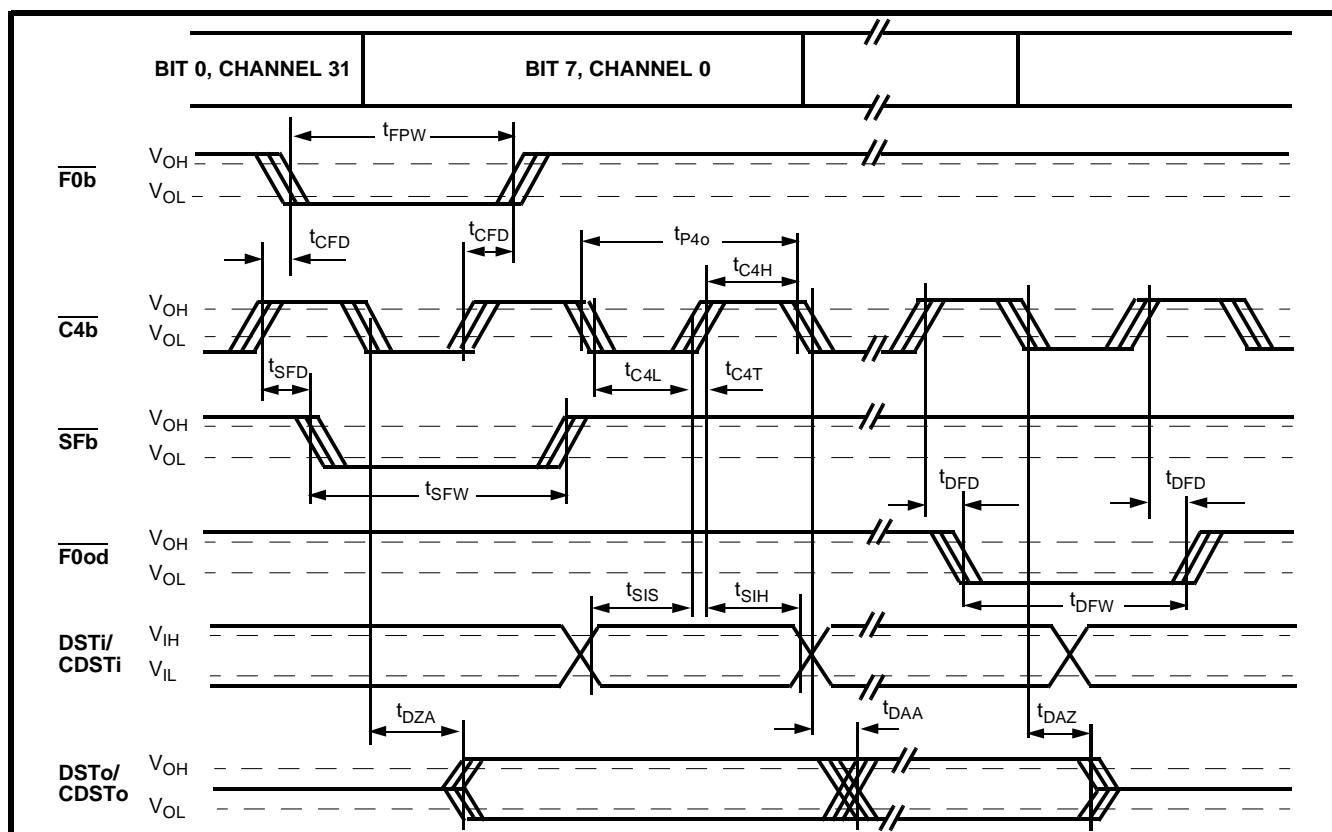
BIT 0, CHANNEL 31

BIT 7, CHANNEL 0

$t_{FPW}$

$\overline{F0b}$ $V_{OH}$ $V_{OL}$

$t_{CFD}$ $t_{CFD}$ $t_{P4o}$ $t_{C4H}$

$\overline{C4b}$ $V_{OH}$ $V_{OL}$

$t_{SFD}$ $t_{C4L}$ $t_{C4T}$

$\overline{SFb}$ $V_{OH}$ $V_{OL}$

$t_{SFW}$

$t_{DFD}$ $t_{DFD}$

$\overline{F0od}$ $V_{OH}$ $V_{OL}$

$t_{DFW}$

$t_{SIS}$ $t_{SIH}$

DSTi/ CDSTi $V_{IH}$ $V_{IL}$

$t_{DZA}$ $t_{DAA}$ $t_{DAZ}$

DSTo/ CDSTo $V_{OH}$ $V_{OL}$